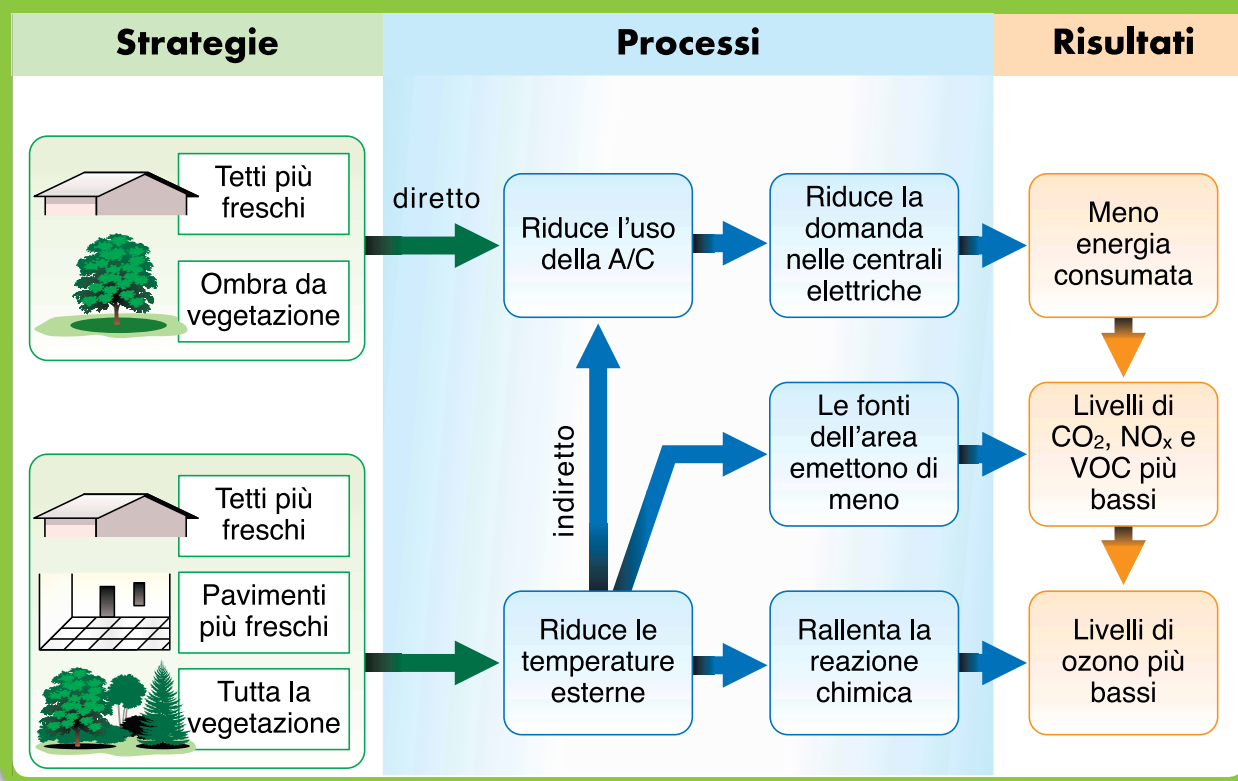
Strategie

Processi

Risultati

Tetti più freschi

Ombra da vegetazione

diretto

Riduce l'uso della A/C

Riduce la domanda nelle centrali elettriche

Meno energia consumata

indiretto

Le fonti dell'area emettono di meno

Livelli di $CO_2$, $NO_x$ e VOC più bassi

Tetti più freschi

Pavimenti più freschi

Tutta la vegetazione

Riduce le temperature esterne

Rallenta la reazione chimica

Livelli di ozono più bassi